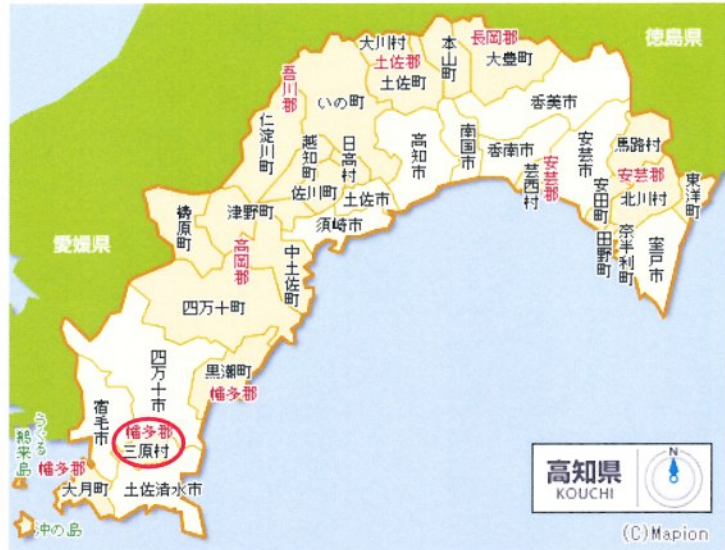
徳島県
大川村
本山町
長岡郡
土佐郡
大豊町
土佐町
吾川郡
いの町
香美市
仁淀川町
越知町
日高村
高知市
南国市
香南市
安芸市
馬路村
芸西村
安芸郡
佐川町
土佐市
安田町
北川村
東洋町
檮原町
津野町
須崎市
奈半利町
田野町
室戸市
愛媛県
高岡郡
中土佐町
四万十町
四万十市
黒潮町
幡多郡
宿毛市
うぐる
鵜来島
幡多郡
幡多郡
三原村
大月町
土佐清水市
沖の島
高知県
KOUCHI
N
(C)Mapion